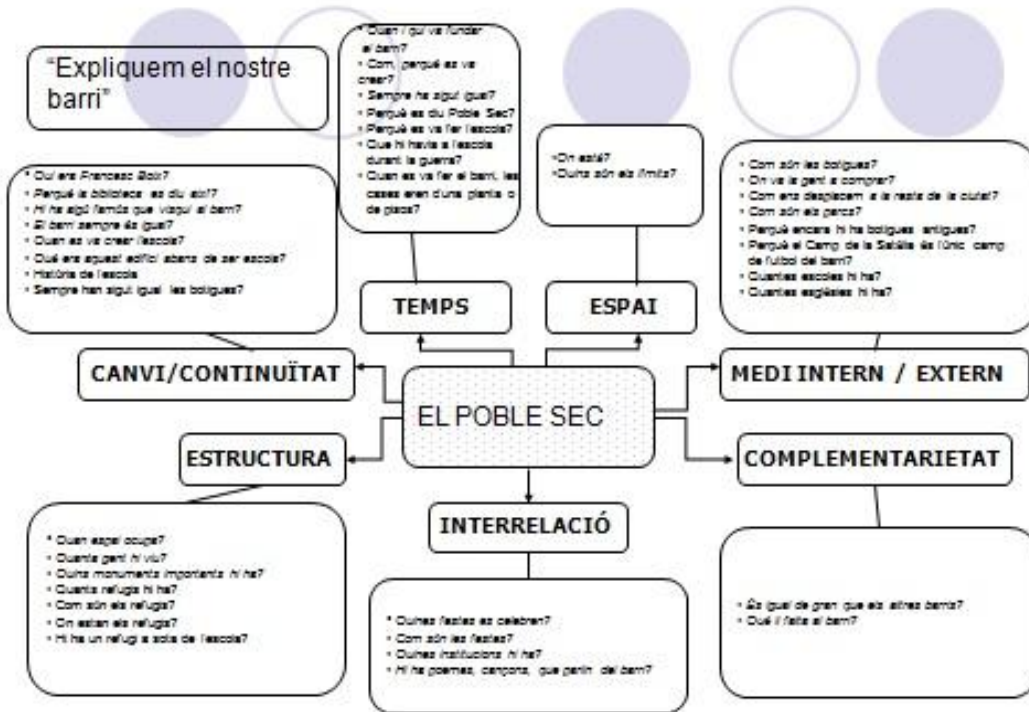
"Expliquem el nostre barri"

* Quan i qui va fundar el barri?
* Com, perquè es va crear?
* Sempre ha sigut igual?
* Perquè es diu Poble Sec?
* Perquè es va fer l'escola?
* Que hi havia a l'escola durant la guerra?
* Quan es va fer el barri, les cases eren d'una planta o de pisos?

-On està?
-Quins són els límits?

* Qui era Francesc Boix?
* Perquè la biblioteca es diu així?
* Hi ha algú famós que visqui al barri?
* El barri sempre és igual?
* Quan es va crear l'escola?
* Què era aquest edifici abans de ser escola?
* Història de l'escola
* Sempre han sigut igual les botigues?

* Com són les botigues?
* On va la gent a comprar?
* Com ens desplacem a la resta de la ciutat?
* Com són els parcs?
* Perquè encara hi ha botigues antigues?
* Perquè el Camp de la Satàlia és l'únic camp de futbol del barri?
* Quantes escoles hi ha?
* Quantes esglésies hi ha?

TEMPS

ESPAI

CANVI/CONTINUÏTAT

MEDI INTERN / EXTERN

EL POBLE SEC

ESTRUCTURA

COMPLEMENTARIETAT

INTERRELACIÓ

* Quin espai ocupa?
* Quanta gent hi viu?
* Quins monuments importants hi ha?
* Quants refugis hi ha?
* Com són els refugis?
* On estan els refugis?
* Hi ha un refugi a sota de l'escola?

* Quines festes es celebren?
* Com són les festes?
* Quines institucions hi ha?
* Hi ha poemes, cançons, que parlin del barri?

* És igual de gran que els altres barris?
* Què li falta al barri?